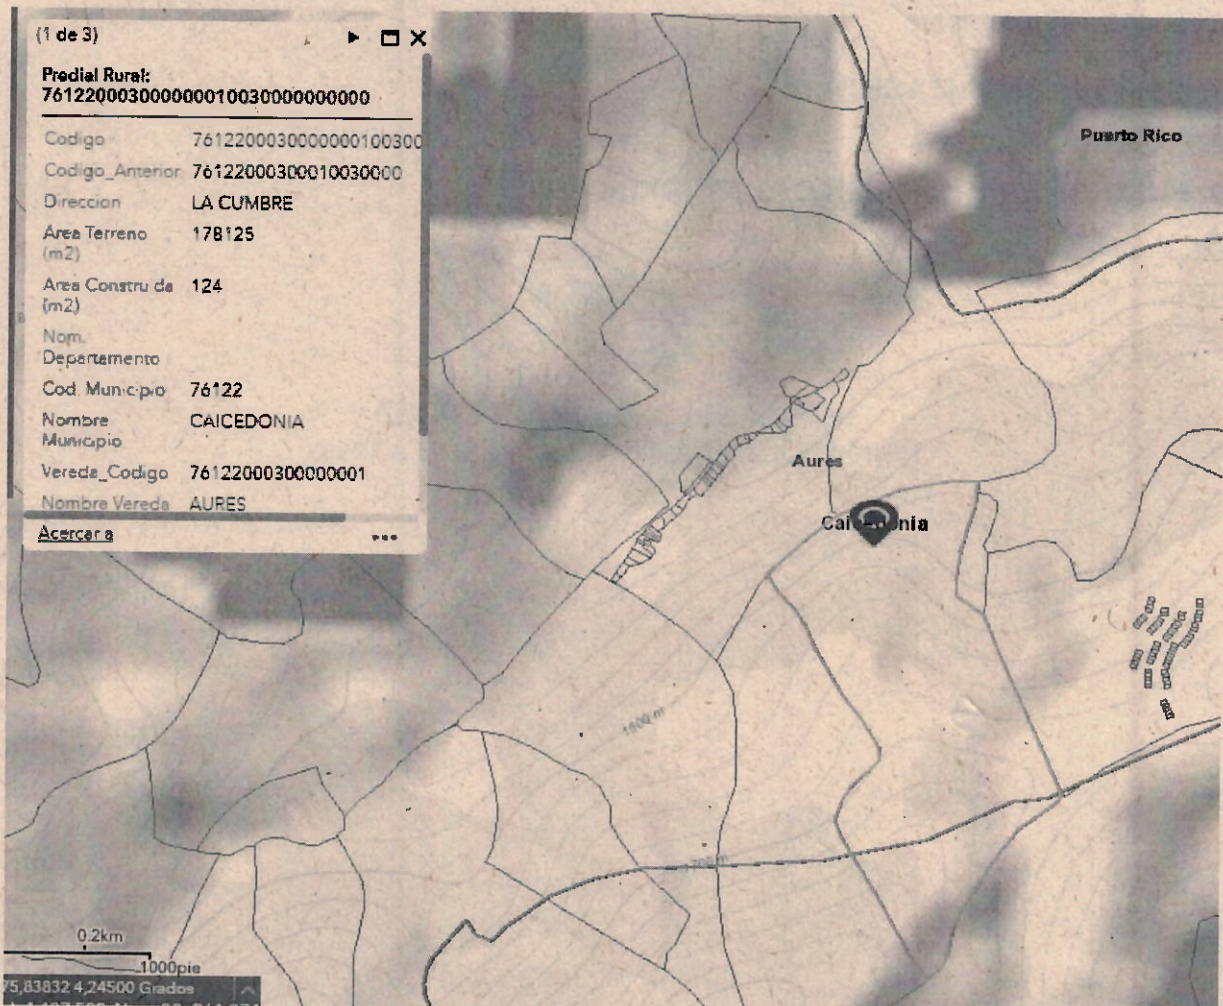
(1 de 3)

Predial Rural:
761220003000000010030000000000

| | |
|---|---|
| Codigo | 76122000300000001003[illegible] |
| Codigo_Anterior | 7612200030001003000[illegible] |
| Direccion | LA CUMBRE |
| Area Terreno (m2) | 178125 |
| Area Construida (m2) | 124 |
| Nom. Departamento | |
| Cod. Municipio | 76122 |
| Nombre Municipio | CAICEDONIA |
| Vereda_Codigo | 76122000300000001 |
| Nombre Vereda | AURES |

Acercar a

Puerto Rico

Aures

Cai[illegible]nia

1800 m

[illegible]00 m

0.2km
1000pie
75,83832 4,24500 Grados
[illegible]